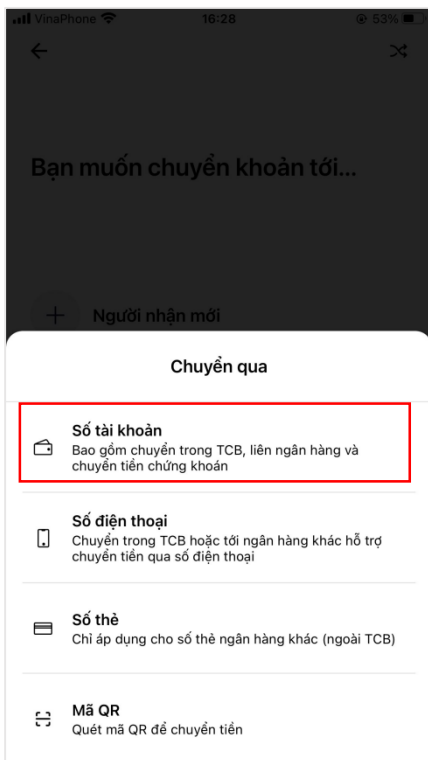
VinaPhone 16:28 53%

Bạn muốn chuyển khoản tới...

Người nhận mới

Chuyển qua

Số tài khoản
Bao gồm chuyển trong TCB, liên ngân hàng và chuyển tiền chứng khoán

Số điện thoại
Chuyển trong TCB hoặc tới ngân hàng khác hỗ trợ chuyển tiền qua số điện thoại

Số thẻ
Chỉ áp dụng cho số thẻ ngân hàng khác (ngoài TCB)

Mã QR
Quét mã QR để chuyển tiền